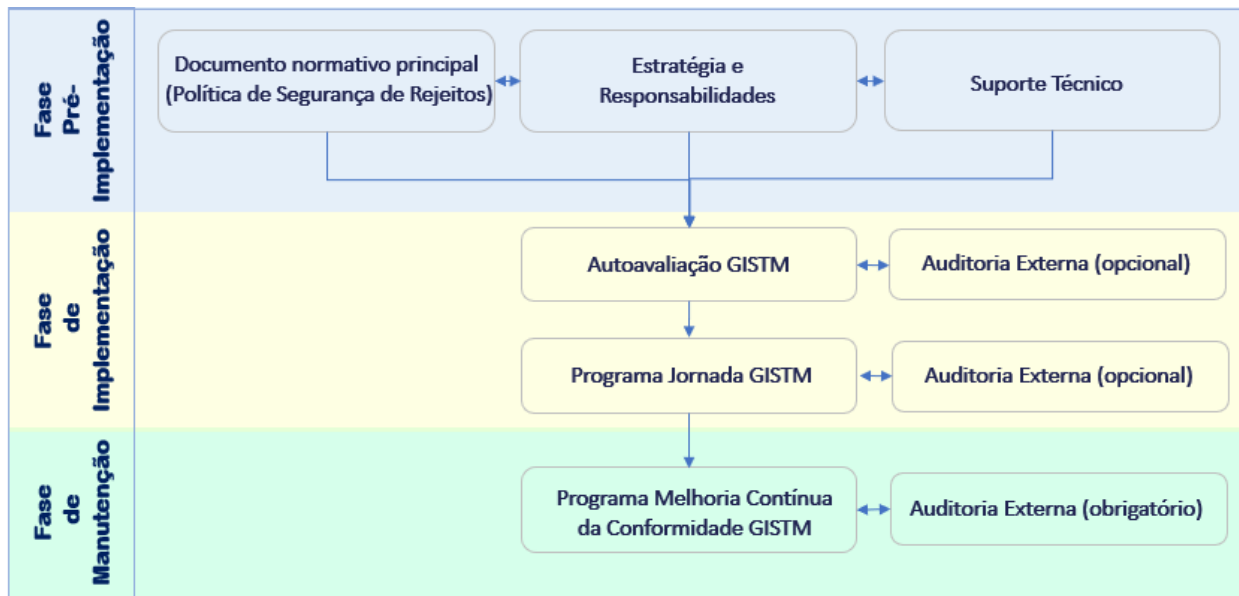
Fase Pré-Implementação

Documento normativo principal (Política de Segurança de Rejeitos)

Estratégia e Responsabilidades

Suporte Técnico

Fase de Implementação

Autoavaliação GISTM

Auditoria Externa (opcional)

Programa Jornada GISTM

Auditoria Externa (opcional)

Fase de Manutenção

Programa Melhoria Contínua da Conformidade GISTM

Auditoria Externa (obrigatório)